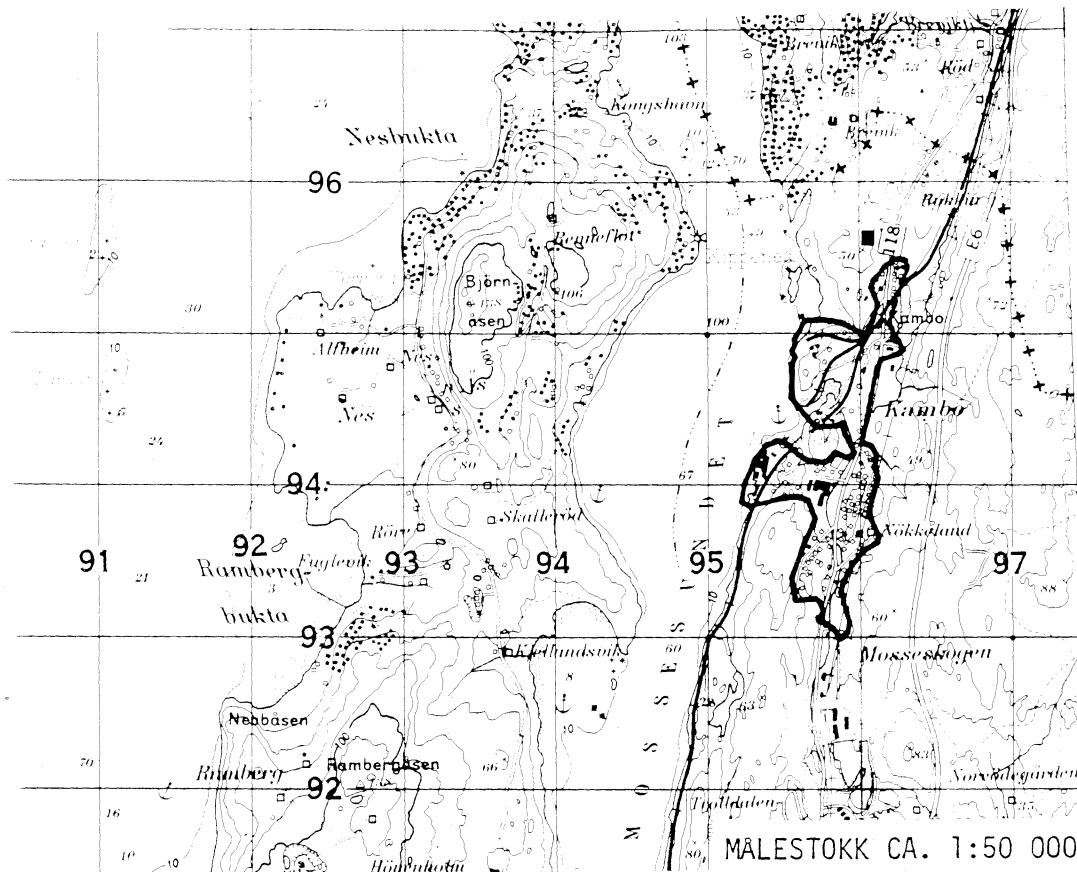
Brevik
Brevik
Rød
Kongshavn
Brevik
Nesbukta
96
Rørkær
Rennefløt
118
E6
Bjørnåsen
158
106
100
Kambo
Alfheim
Nes
Nes
Kambo
94
80
Skallerød
92
Rørv
Nøkkeland
91
Ramberg-
Fuglevik
93
94
95
97
bukta
93
Kjellandsvik
Mossesskogen
MOSSESUNDET
Nebbåsen
Ramberg
Rambergåsen
Nordre gården
92
Trolldalen
Hønnuholm
MÅLESTOKK CA. 1:50 000